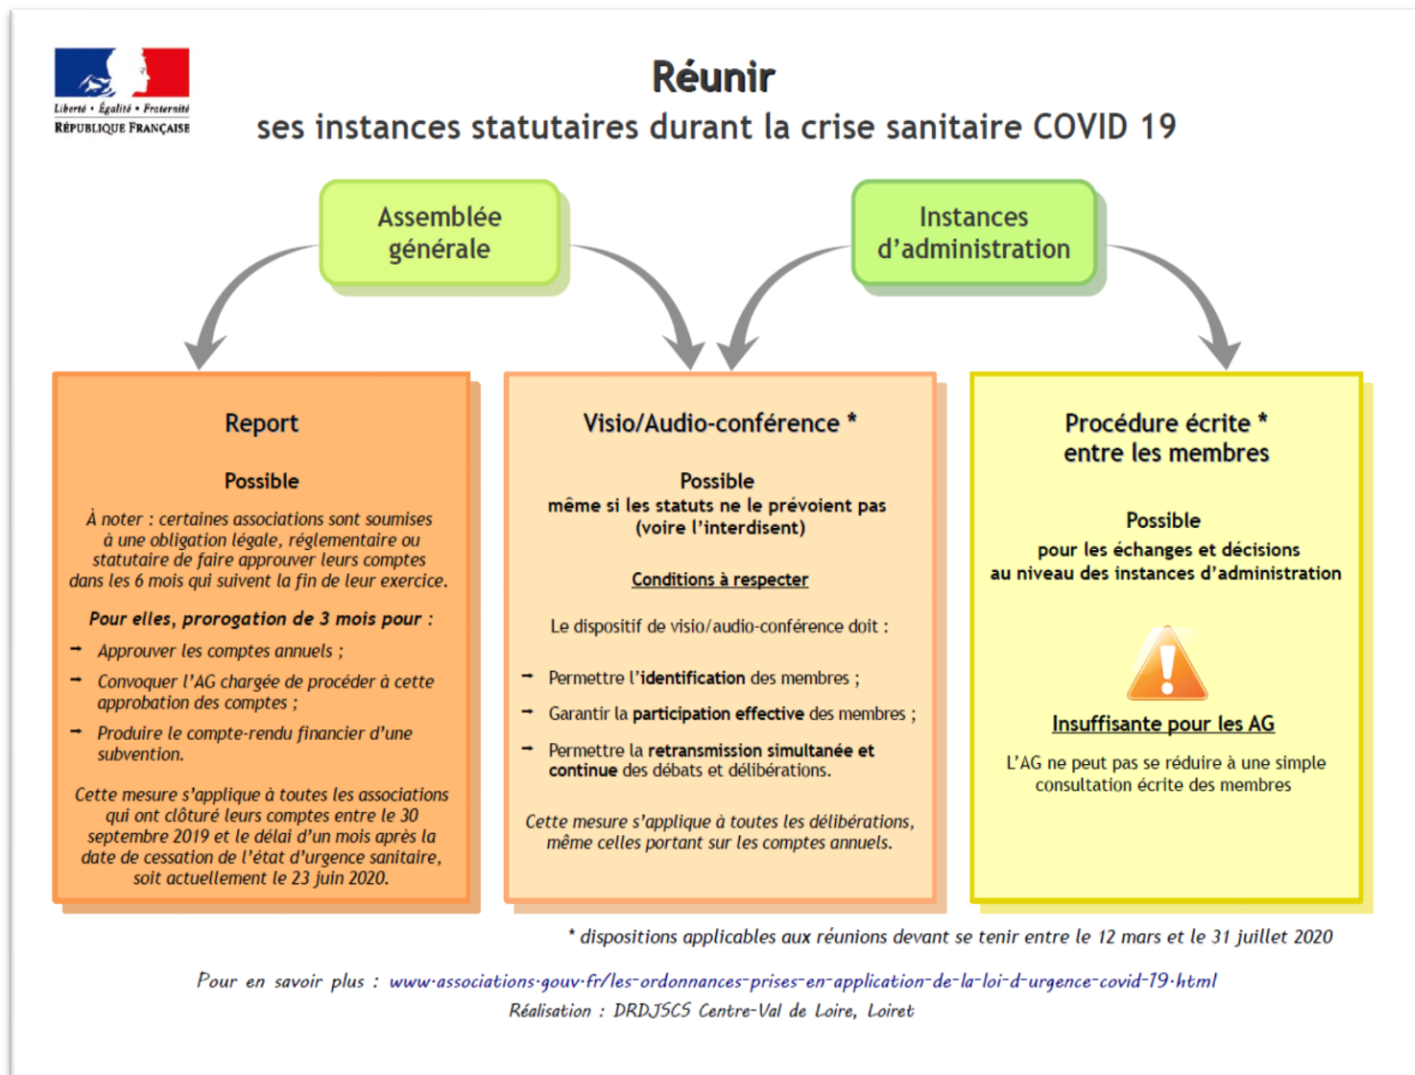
Liberté • Égalité • Fraternité
RÉPUBLIQUE FRANÇAISE

Réunir
ses instances statutaires durant la crise sanitaire COVID 19

Assemblée générale

Instances d'administration

Report

Possible

À noter : certaines associations sont soumises à une obligation légale, réglementaire ou statutaire de faire approuver leurs comptes dans les 6 mois qui suivent la fin de leur exercice.

Pour elles, prorogation de 3 mois pour :

- Approuver les comptes annuels ;
- Convoquer l'AG chargée de procéder à cette approbation des comptes ;
- Produire le compte-rendu financier d'une subvention.

Cette mesure s'applique à toutes les associations qui ont clôturé leurs comptes entre le 30 septembre 2019 et le délai d'un mois après la date de cessation de l'état d'urgence sanitaire, soit actuellement le 23 juin 2020.

Visio/Audio-conférence *

Possible
même si les statuts ne le prévoient pas (voire l'interdisent)

Conditions à respecter

Le dispositif de visio/audio-conférence doit :

- Permettre l'identification des membres ;
- Garantir la participation effective des membres ;
- Permettre la retransmission simultanée et continue des débats et délibérations.

Cette mesure s'applique à toutes les délibérations, même celles portant sur les comptes annuels.

Procédure écrite * entre les membres

Possible
pour les échanges et décisions au niveau des instances d'administration

Insuffisante pour les AG

L'AG ne peut pas se réduire à une simple consultation écrite des membres

* dispositions applicables aux réunions devant se tenir entre le 12 mars et le 31 juillet 2020

Pour en savoir plus : www.associations.gouv.fr/les-ordonnances-prises-en-application-de-la-loi-d-urgence-covid-19.html
Réalisation : DRDJSCS Centre-Val de Loire, Loiret